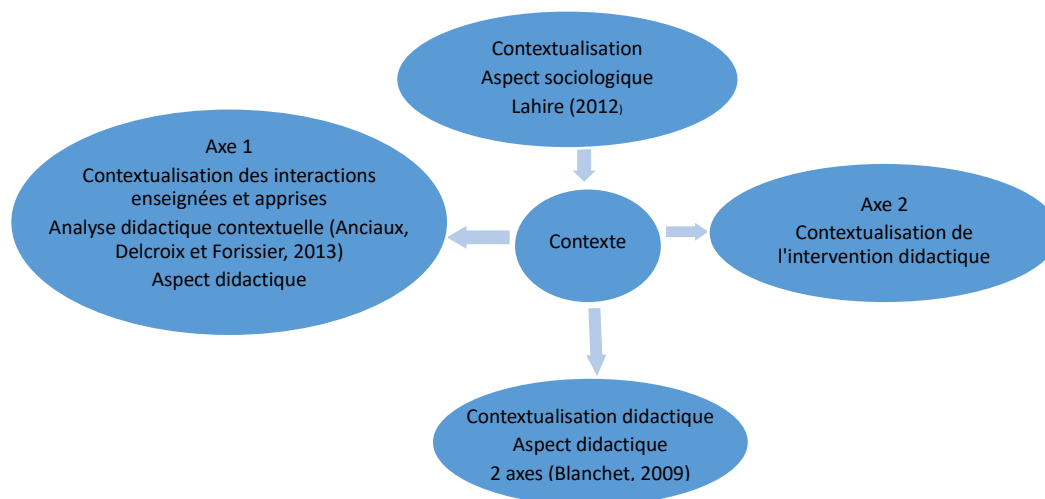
Contextualisation
Aspect sociologique
Lahire (2012)

Axe 1
Contextualisation des interactions enseignées et apprises
Analyse didactique contextuelle (Anciaux, Delcroix et Forissier, 2013)
Aspect didactique

Contexte

Axe 2
Contextualisation de l'intervention didactique

Contextualisation didactique
Aspect didactique
2 axes (Blanchet, 2009)